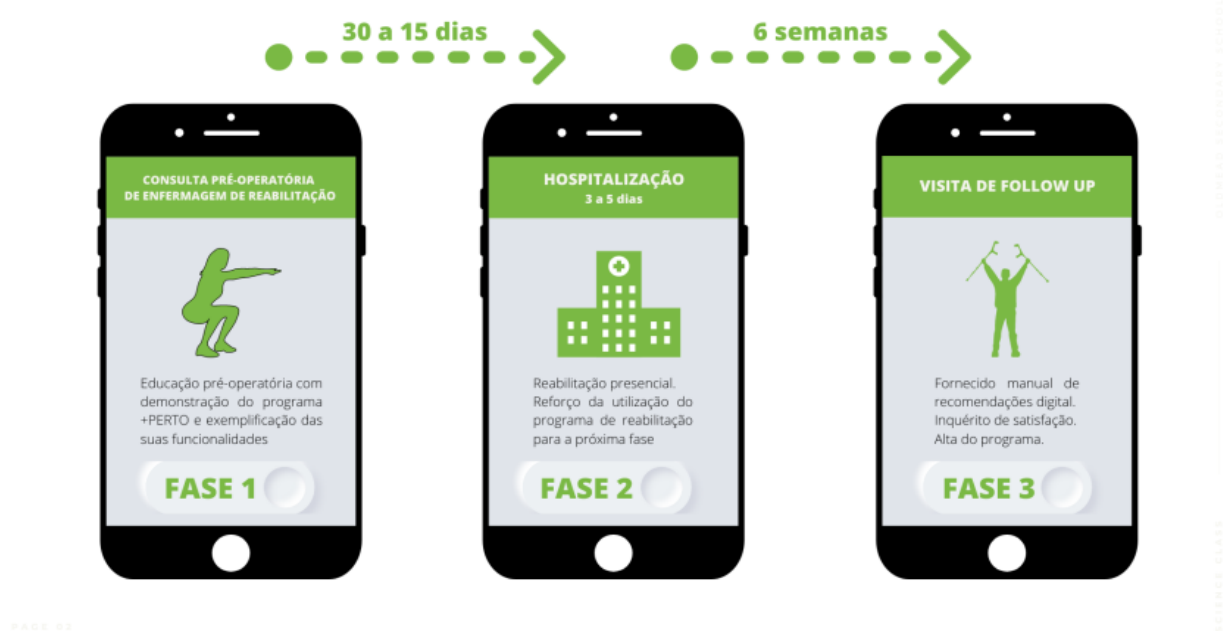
30 a 15 dias

6 semanas

CONSULTA PRÉ-OPERATÓRIA DE ENFERMAGEM DE REABILITAÇÃO

Educação pré-operatória com demonstração do programa +PERTO e exemplificação das suas funcionalidades

FASE 1

HOSPITALIZAÇÃO
3 a 5 dias

Reabilitação presencial. Reforço da utilização do programa de reabilitação para a próxima fase

FASE 2

VISITA DE FOLLOW UP

Fornecido manual de recomendações digital. Inquérito de satisfação. Alta do programa.

FASE 3

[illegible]